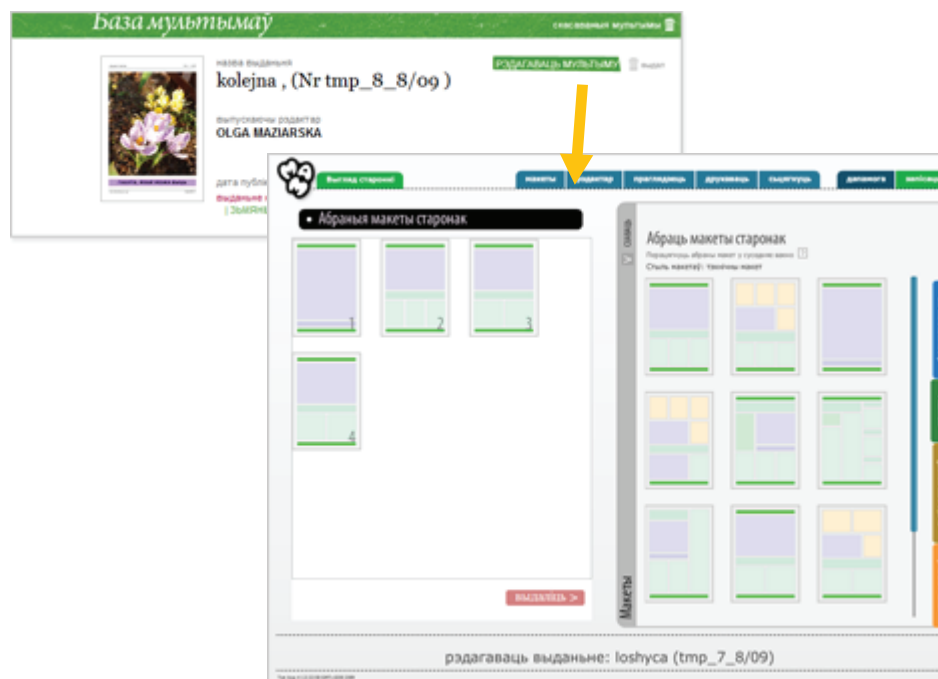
База мультымаў

спасаваныя мультымы

назва выданьня
kolejna , (Nr tmp_8_8/09 )

РЭДАГАВАЦЬ МУЛЬТЫМАЎ

выдаліць

выпускаючы рэдактар
OLGA MAZIARSKA

дата публі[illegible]
выданьне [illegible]
| ЗЬМЯН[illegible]

Выгляд старонкі

макеты
рэдактар
праглядаць
друкаваць
сьцягнуць

дапамога
напісаць

Абраныя макеты старонак

1
2
3
4

выдаліць >

схаваць

Абраць макеты старонак
Перацягніце абраны макет у сусьеднее вакно
Стыль макетаў: тыповы макет

Макеты

рэдагаваць выданьне: loshyca (tmp_7_8/09)